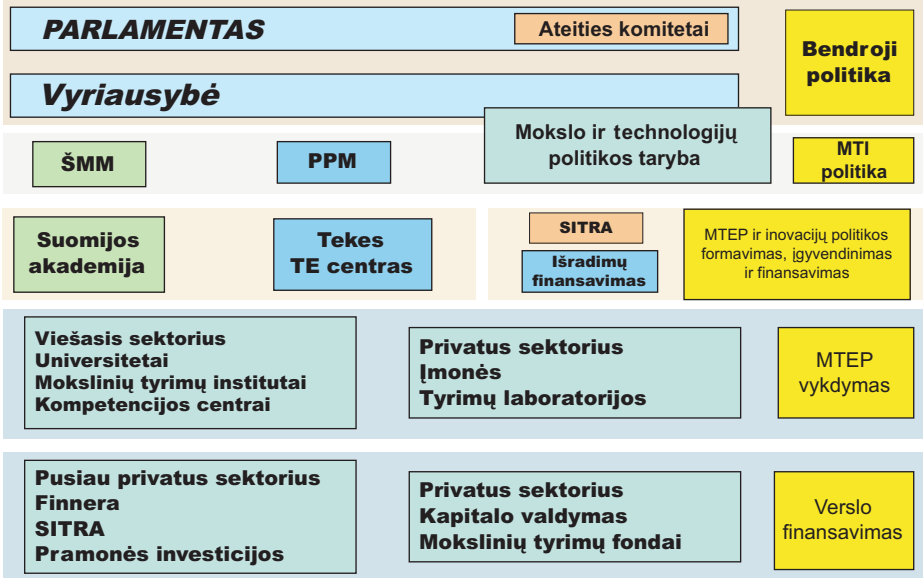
PARLAMENTAS

Ateities komitetai

Vyriausybė

Bendroji politika

ŠMM

PPM

Mokslo ir technologijų politikos taryba

MTI politika

Suomijos akademija

Tekes TE centras

SITRA

Išradimų finansavimas

MTEP ir inovacijų politikos formavimas, įgyvendinimas ir finansavimas

Viešasis sektorius
Universitetai
Mokslinių tyrimų institutai
Kompetencijos centrai

Privatus sektorius
Įmonės
Tyrimų laboratorijos

MTEP vykdymas

Pusiau privatus sektorius
Finnera
SITRA
Pramonės investicijos

Privatus sektorius
Kapitalo valdymas
Mokslinių tyrimų fondai

Verslo finansavimas